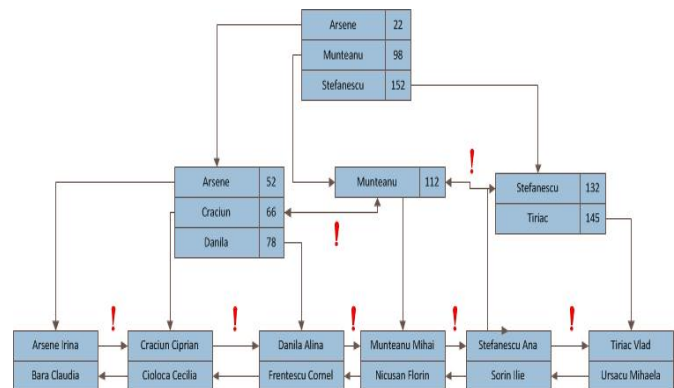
| Arsene | 22 |
|---|---|
| Munteanu | 98 |
| Stefanescu | 152 |

| Arsene | 52 |
|---|---|
| Craciun | 66 |
| Danila | 78 |

| Munteanu | 112 |
|---|---|

!

| Stefanescu | 132 |
|---|---|
| Tiriac | 145 |

!

Arsene Irina
Bara Claudia

!

Craciun Ciprian
Cioloca Cecilia

!

Danila Alina
Frentescu Cornel

!

Munteanu Mihai
Nicusan Florin

!

Stefanescu Ana
Sorin Ilie

!

Tiriac Vlad
Ursacu Mihaela